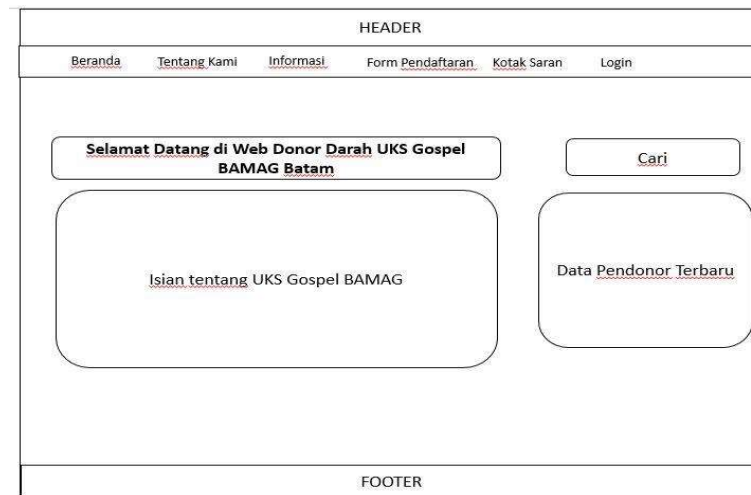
HEADER

Beranda Tentang Kami Informasi Form Pendaftaran Kotak Saran Login

Selamat Datang di Web Donor Darah UKS Gospel BAMAG Batam

Cari

Isian tentang UKS Gospel BAMAG

Data Pendonor Terbaru

FOOTER